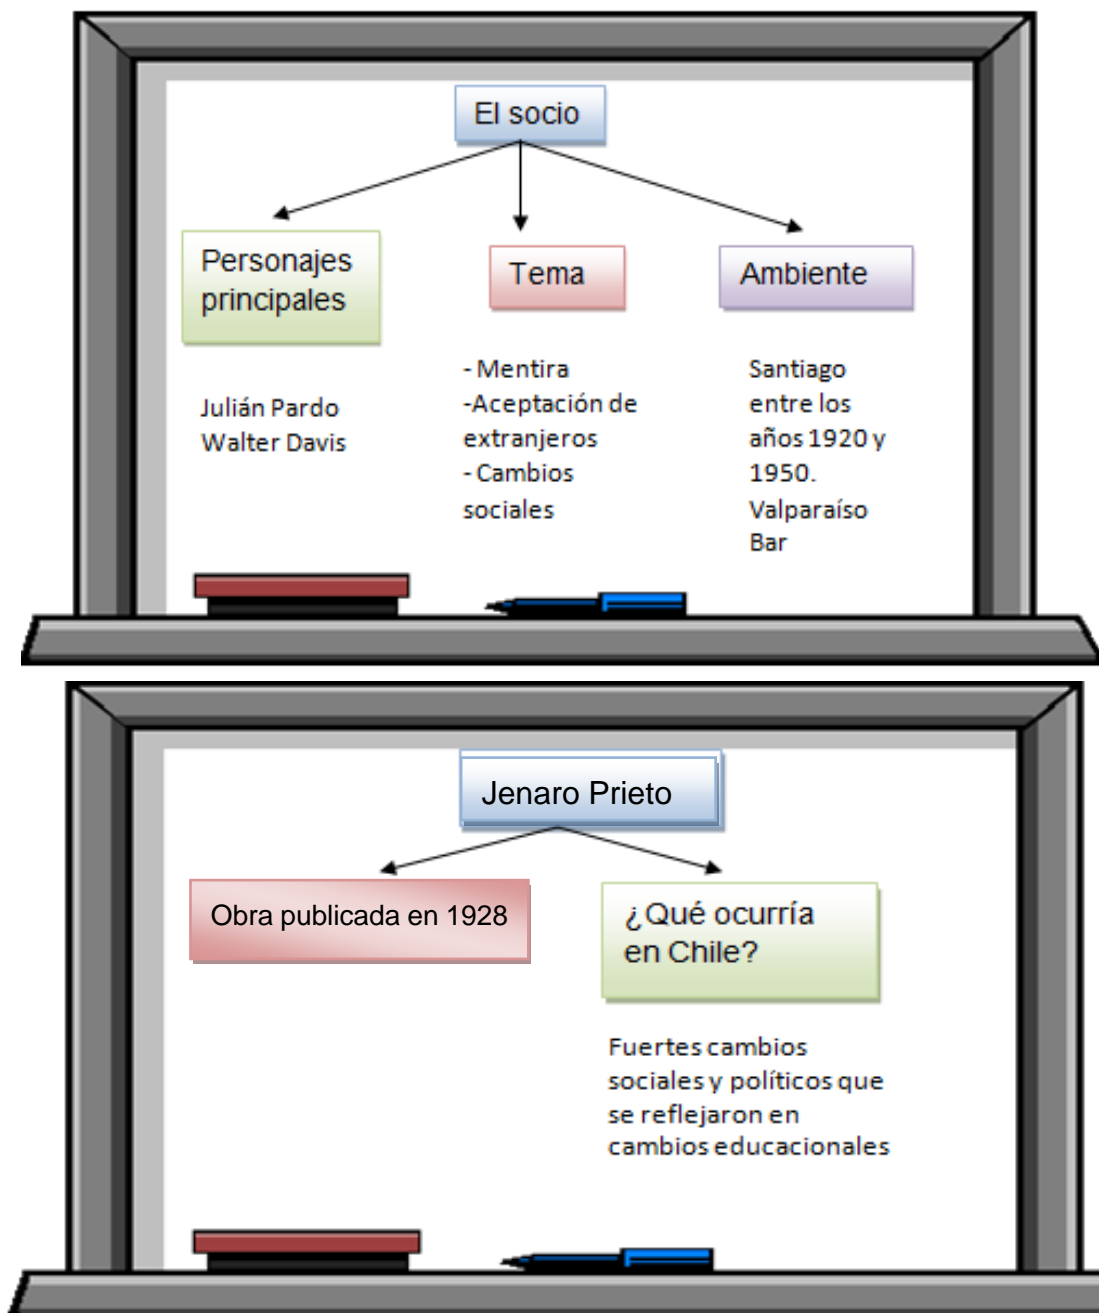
El socio

Personajes principales

Julián Pardo
Walter Davis

Tema

- Mentira
-Aceptación de extranjeros
- Cambios sociales

Ambiente

Santiago entre los años 1920 y 1950.
Valparaíso
Bar

Jenaro Prieto

Obra publicada en 1928

¿Qué ocurría en Chile?

Fuertes cambios sociales y políticos que se reflejaron en cambios educacionales